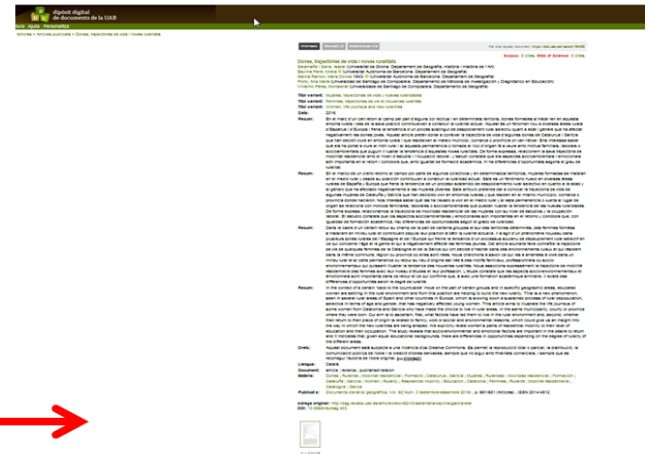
dipòsit digital de documents de la UAB

Inici Ajuda Personalitza

Articles > Articles publicats > Dones, trajectòries de vida i noves ruralitats

Dones, trajectòries de vida i noves ruralitats

Títol variant: Mujeres, trayectorias de vida y nuevas ruralidades
Títol variant: Femmes, trajectoires de vie et nouvelles ruralités
Títol variant: Women, life journeys and new ruralities
Data: 2016

Resum: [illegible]

Resum: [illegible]

Resum: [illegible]

Resum: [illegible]

Drets: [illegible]

Llengua: Català
Document: article ; recerca ; publishedVersion
Matèria: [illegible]
Publicat a: Documents d'anàlisi geogràfica, Vol. 62 Núm. 3 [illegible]

Adreça original: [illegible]
DOI: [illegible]